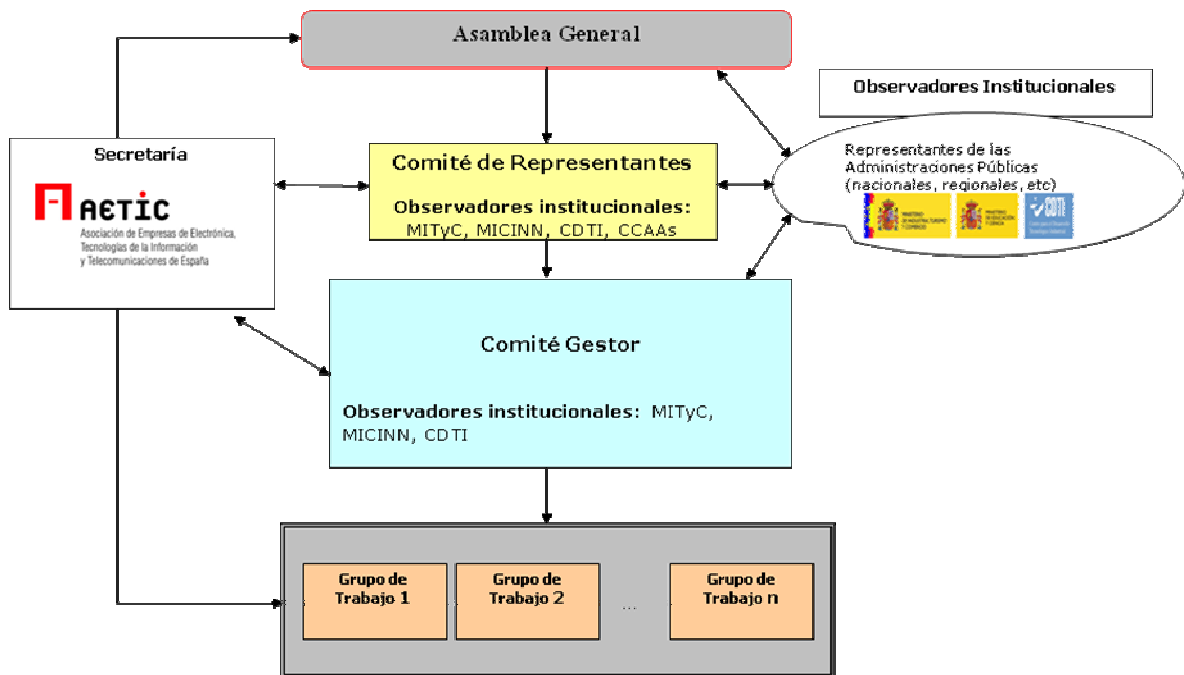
Asamblea General

Observadores Institucionales

Secretaría

AETIC
Asociación de Empresas de Electrónica, Tecnologías de la Información y Telecomunicaciones de España

Comité de Representantes

Observadores institucionales: MITyC, MICINN, CDTI, CCAAs

Representantes de las Administraciones Públicas (nacionales, regionales, etc)

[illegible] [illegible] CDTI

Comité Gestor

Observadores institucionales: MITyC, MICINN, CDTI

Grupo de Trabajo 1

Grupo de Trabajo 2

...

Grupo de Trabajo n